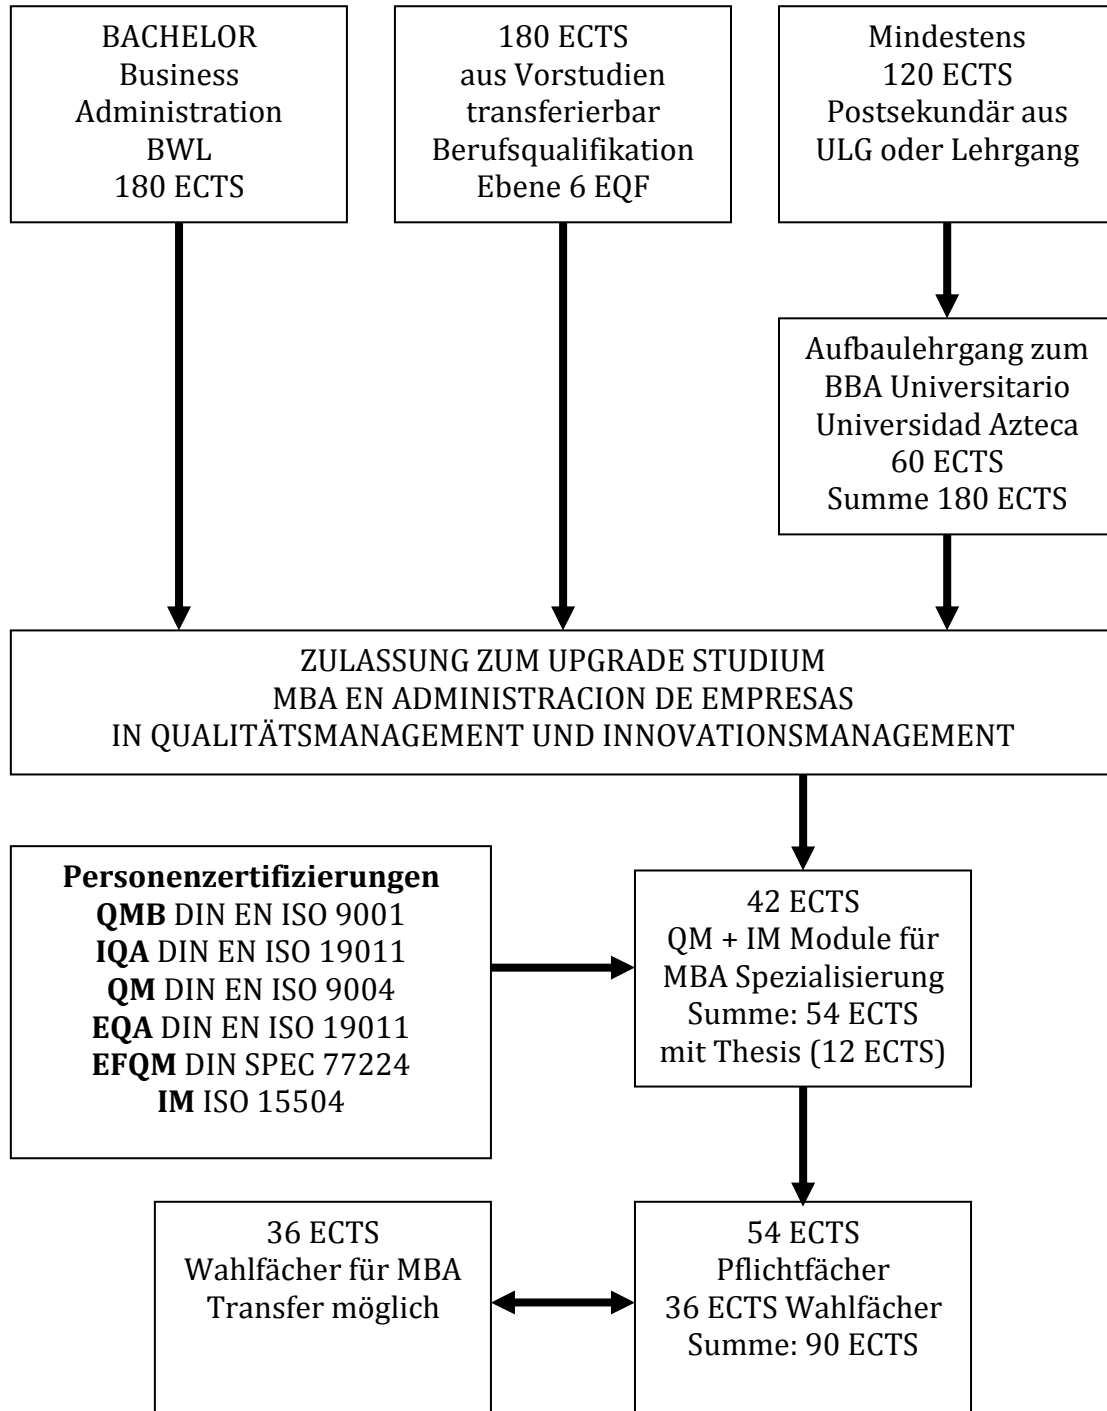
BACHELOR
Business
Administration
BWL
180 ECTS

180 ECTS
aus Vorstudien
transferierbar
Berufsqualifikation
Ebene 6 EQF

Mindestens
120 ECTS
Postsekundär aus
ULG oder Lehrgang

Aufbaulehrgang zum
BBA Universitario
Universidad Azteca
60 ECTS
Summe 180 ECTS

ZULASSUNG ZUM UPGRADE STUDIUM
MBA EN ADMINISTRACION DE EMPRESAS
IN QUALITÄTSMANAGEMENT UND INNOVATIONSMANAGEMENT

**Personenzertifizierungen**
**QMB** DIN EN ISO 9001
**IQA** DIN EN ISO 19011
**QM** DIN EN ISO 9004
**EQA** DIN EN ISO 19011
**EFQM** DIN SPEC 77224
**IM** ISO 15504

42 ECTS
QM + IM Module für
MBA Spezialisierung
Summe: 54 ECTS
mit Thesis (12 ECTS)

36 ECTS
Wahlfächer für MBA
Transfer möglich

54 ECTS
Pflichtfächer
36 ECTS Wahlfächer
Summe: 90 ECTS